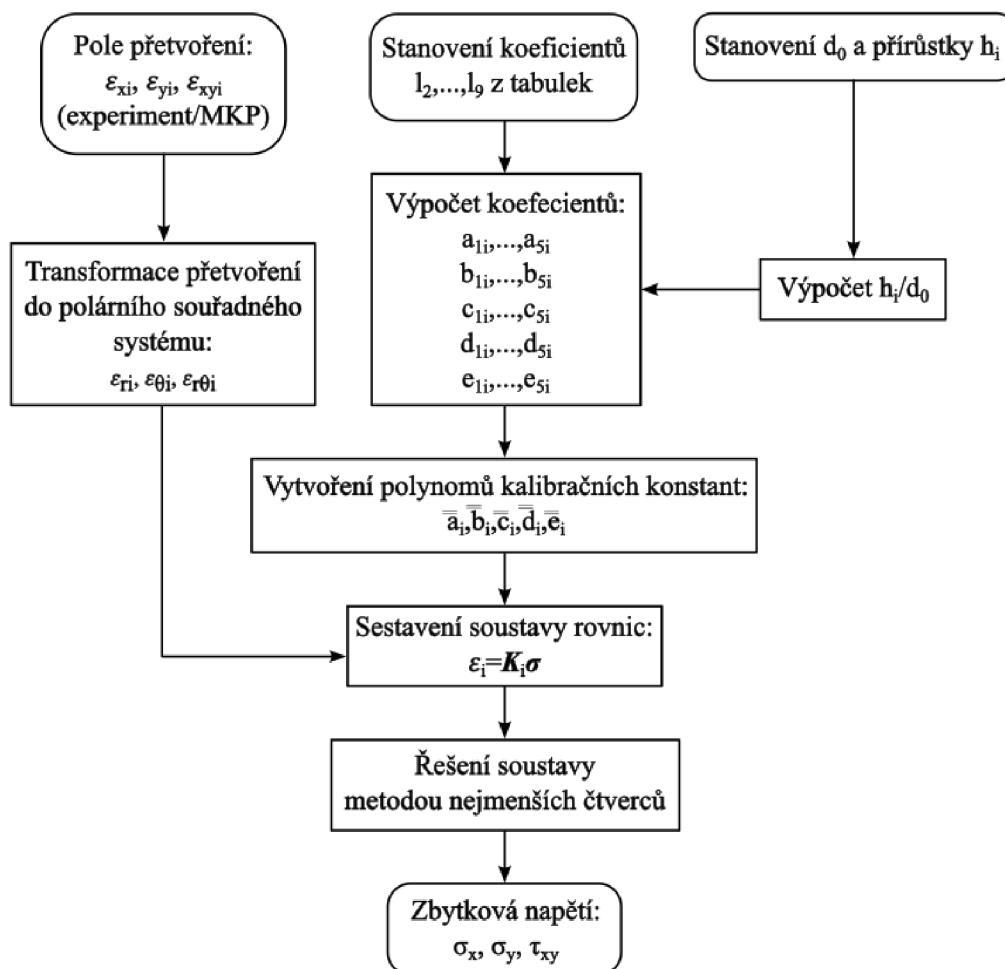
Pole přetvoření:
$\varepsilon_{xi}$, $\varepsilon_{yi}$, $\varepsilon_{xyi}$
(experiment/MKP)

Stanovení koeficientů
$l_2,...,l_9$ z tabulek

Stanovení $d_0$ a přírůstky $h_i$

Výpočet koefecientů:
$a_{1i},...,a_{5i}$
$b_{1i},...,b_{5i}$
$c_{1i},...,c_{5i}$
$d_{1i},...,d_{5i}$
$e_{1i},...,e_{5i}$

Výpočet $h_i/d_0$

Transformace přetvoření do polárního souřadného systému:
$\varepsilon_{ri}$, $\varepsilon_{\theta i}$, $\varepsilon_{r\theta i}$

Vytvoření polynomů kalibračních konstant:
$\overline{\overline{a}}_i,\overline{\overline{b}}_i,\overline{\overline{c}}_i,\overline{\overline{d}}_i,\overline{\overline{e}}_i$

Sestavení soustavy rovnic:
$\varepsilon_i=\boldsymbol{K}_i\boldsymbol{\sigma}$

Řešení soustavy metodou nejmenších čtverců

Zbytková napětí:
$\sigma_x$, $\sigma_y$, $\tau_{xy}$